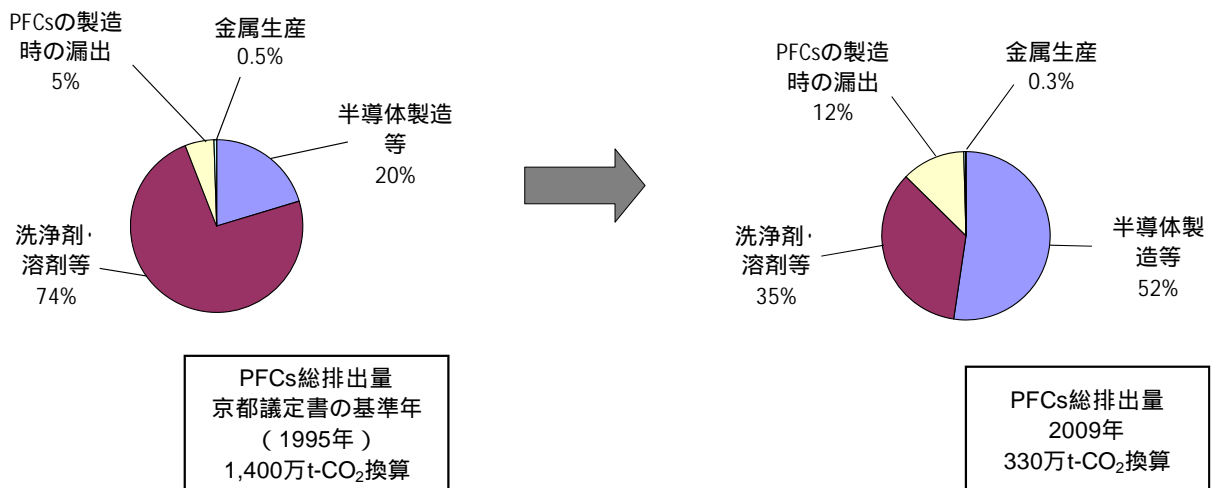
PFCsの製造時の漏出
5%

金属生産
0.5%

半導体製造等
20%

洗浄剤・溶剤等
74%

PFCs総排出量
京都議定書の基準年
（1995年）
1,400万t-$CO_2$換算

PFCsの製造時の漏出
12%

金属生産
0.3%

半導体製造等
52%

洗浄剤・溶剤等
35%

PFCs総排出量
2009年
330万t-$CO_2$換算